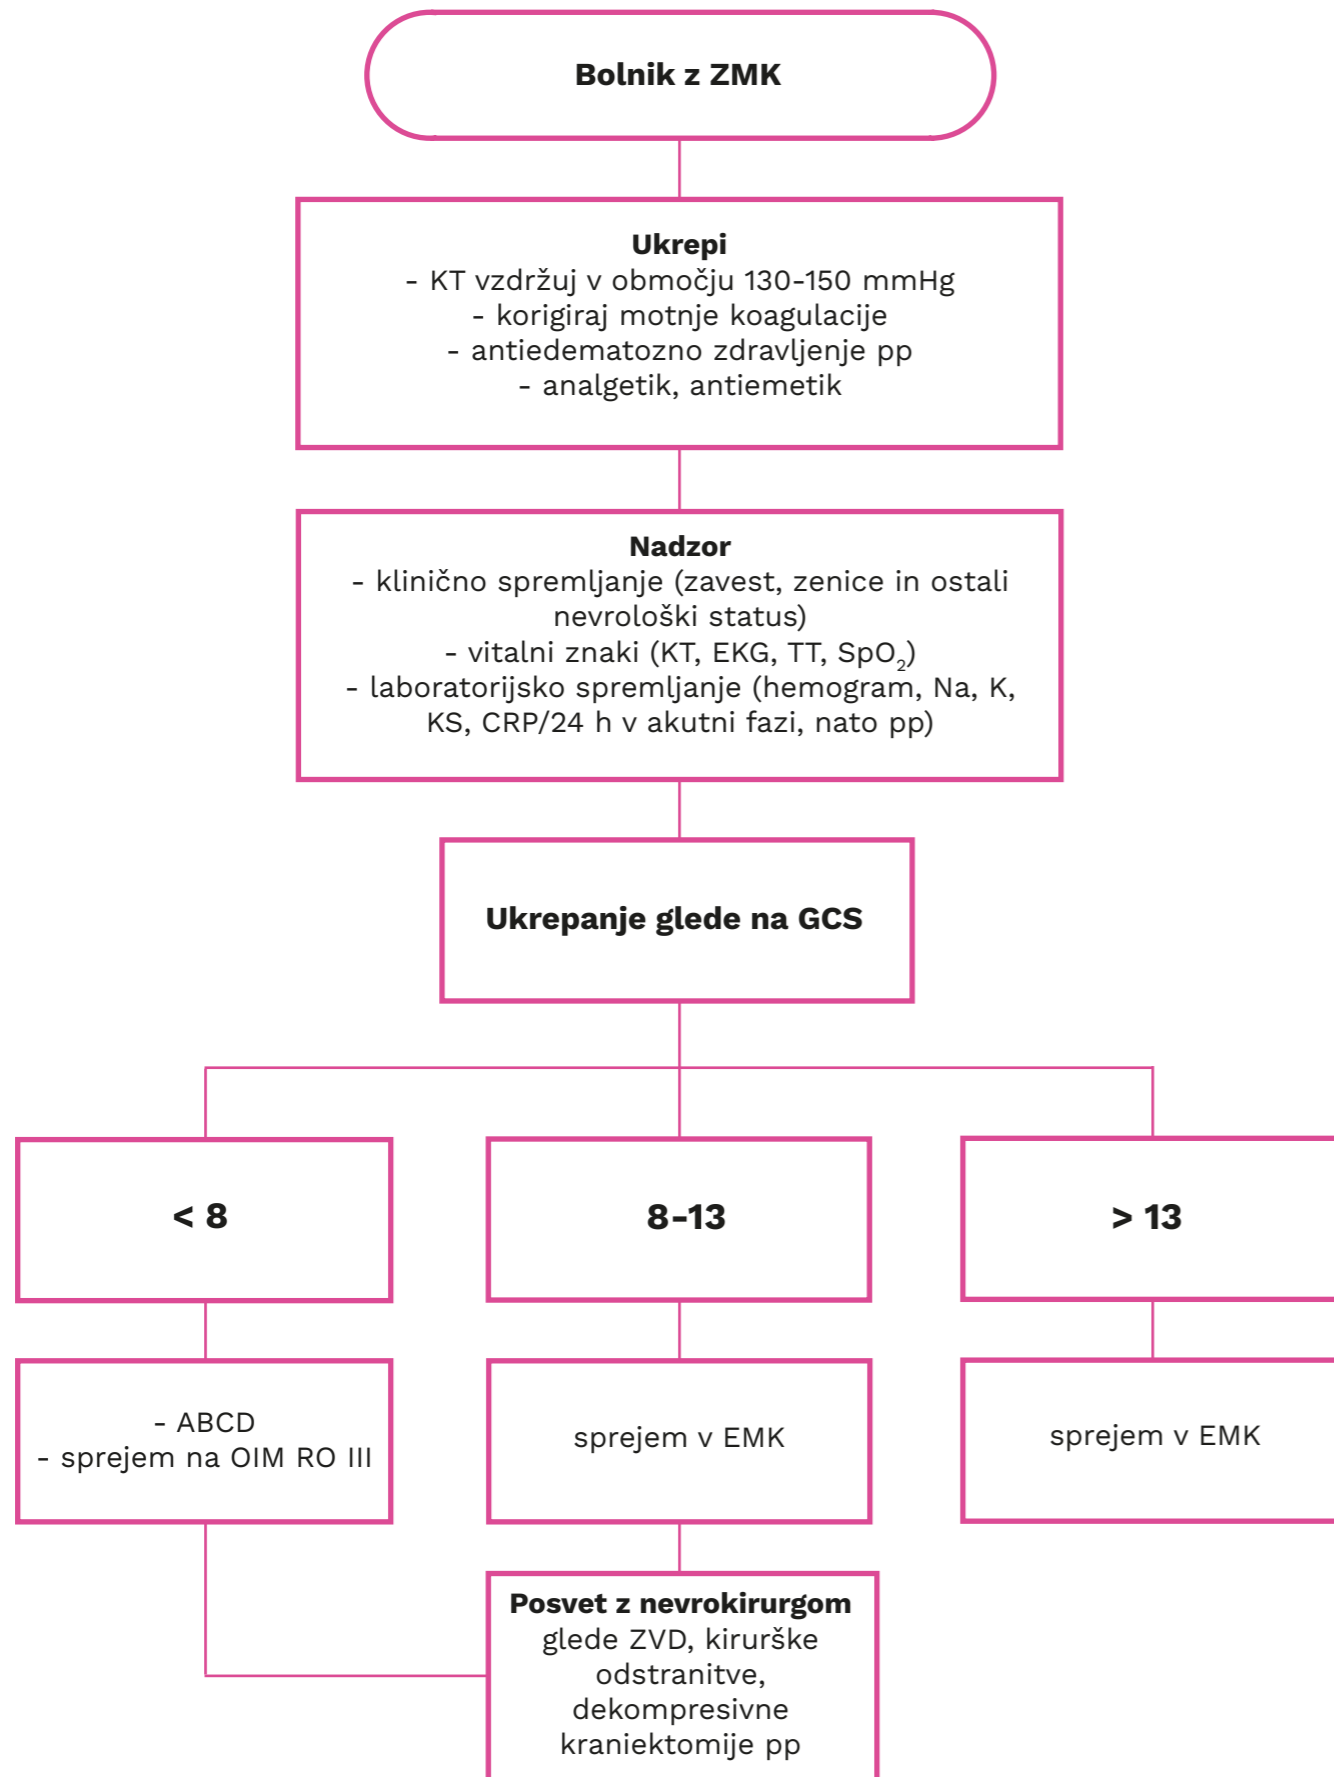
Bolnik z ZMK

Ukrepi
- KT vzdržuj v območju 130-150 mmHg
- korigiraj motnje koagulacije
- antiedematozno zdravljenje pp
- analgetik, antiemetik

Nadzor
- klinično spremljanje (zavest, zenice in ostali nevrološki status)
- vitalni znaki (KT, EKG, TT, $SpO_2$)
- laboratorijsko spremljanje (hemogram, Na, K, KS, CRP/24 h v akutni fazi, nato pp)

Ukrepanje glede na GCS

< 8

8–13

> 13

- ABCD
- sprejem na OIM RO III

sprejem v EMK

sprejem v EMK

Posvet z nevrokirurgom glede ZVD, kirurške odstranitve, dekompresivne kraniektomije pp